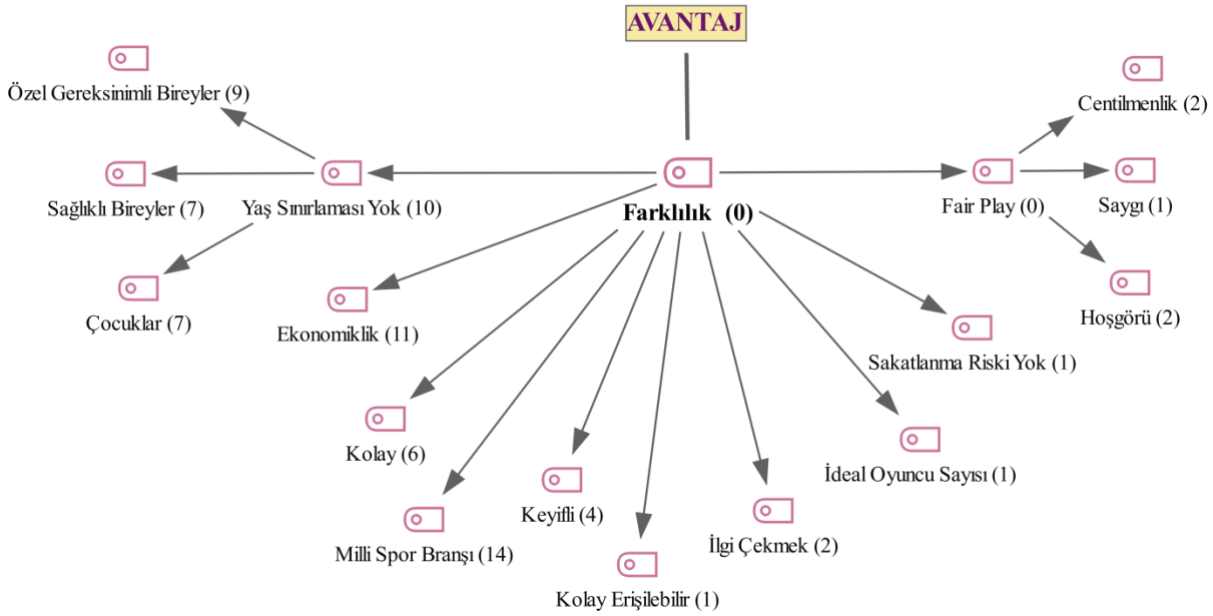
AVANTAJ

Farklılık (0)

Yaş Sınırlaması Yok (10)

Özel Gereksinimli Bireyler (9)

Sağlıklı Bireyler (7)

Çocuklar (7)

Ekonomiklik (11)

Kolay (6)

Milli Spor Branşı (14)

Keyifli (4)

Kolay Erişilebilir (1)

İlgi Çekmek (2)

İdeal Oyuncu Sayısı (1)

Sakatlanma Riski Yok (1)

Fair Play (0)

Centilmenlik (2)

Saygı (1)

Hoşgörü (2)